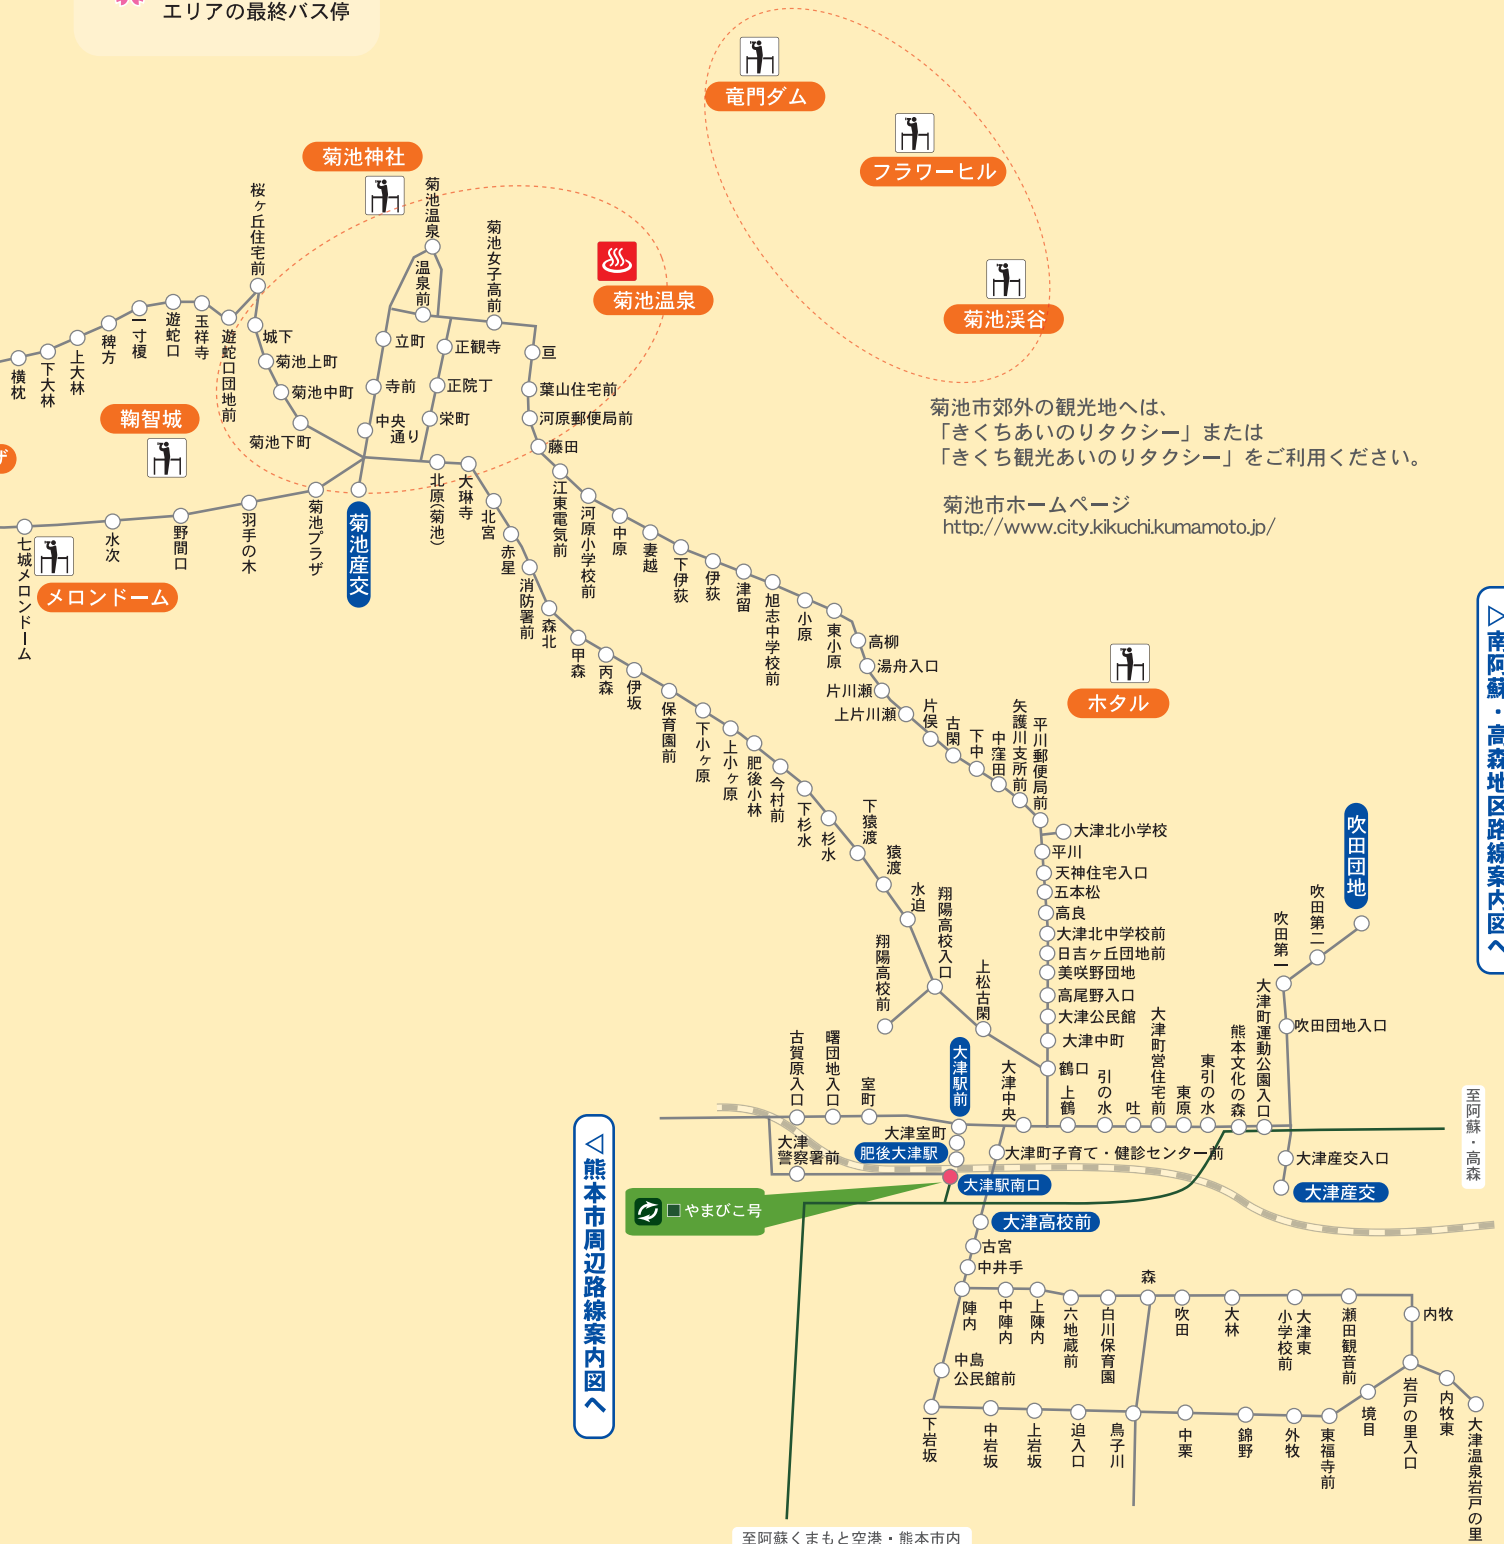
エリアの最終バス停

竜門ダム
フラワーヒル
菊池渓谷
菊池神社
菊池温泉
鞠智城
メロンドーム
ホタル

菊池市郊外の観光地へは、
「きくちあいのりタクシー」または
「きくち観光あいのりタクシー」をご利用ください。

菊池市ホームページ
http://www.city.kikuchi.kumamoto.jp/

桜ヶ丘住宅前
菊池温泉
菊池女子高前
温泉前
立町
正観寺
亘
城下
菊池上町
寺前
正院丁
葉山住宅前
菊池中町
中央通り
栄町
河原郵便局前
菊池下町
藤田
遊蛇口団地前
遊蛇口
玉祥寺
一寸榎
稗方
上大林
下大林
横枕
北原(菊池)
大琳寺
北宮
赤星
江東電気前
河原小学校前
中原
妻越
下伊萩
伊萩
津留
旭志中学校前
小原
東小原
高柳
湯舟入口
片川瀬
上片川瀬
片保
古閑
下中
中窪田
矢護川支所前
平川郵便局前
菊池産交
菊池プラザ
羽手の木
野間口
水次
七城メロンドーム
消防署前
森北
甲森
丙森
伊坂
保育園前
下小ヶ原
上小ヶ原
肥後小林
今村前
下杉水
杉水
下猿渡
猿渡
水迫
翔陽高校入口
翔陽高校前
上松古閑
大津北小学校
平川
天神住宅入口
五本松
高良
大津北中学校前
日吉ヶ丘団地前
美咲野団地
高尾野入口
大津公民館
大津中町
鶴口
上鶴
引の水
吐
大津町営住宅前
東原
東引の水
熊本文化の森
大津町運動公園入口
吹田第一
吹田第二
吹田団地
吹田団地入口
大津産交入口
大津産交
大津駅前
大津中央
古賀原入口
曙団地入口
室町
大津室町
大津警察署前
肥後大津駅
大津町子育て・健診センター前
大津駅南口
やまびこ号
大津高校前
古宮
中井手
陣内
中陣内
上陣内
六地蔵前
白川保育園
森
吹田
大林
小学校前
大津東
瀬田観音前
内牧
中島公民館前
下岩坂
中岩坂
上岩坂
迫入口
鳥子川
中栗
錦野
外牧
東福寺前
境目
岩戸の里入口
内牧東
大津温泉岩戸の里

◁南阿蘇・高森地区路線案内図へ
至阿蘇・高森
◁熊本市周辺路線案内図へ
至阿蘇くまもと空港・熊本市内